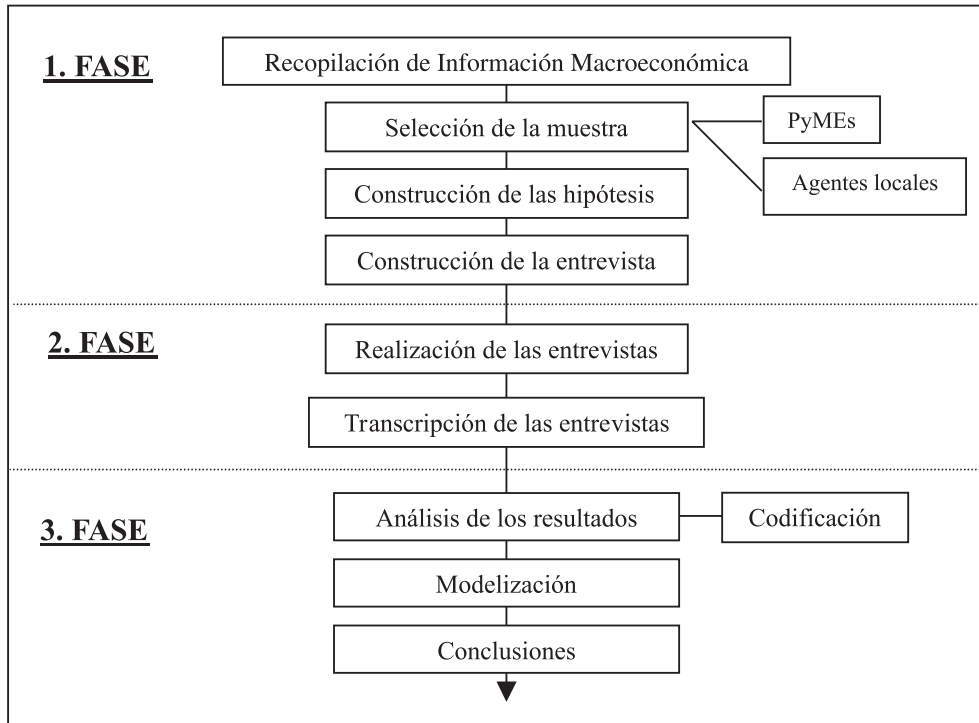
1. FASE

Recopilación de Información Macroeconómica

Selección de la muestra

PyMEs

Agentes locales

Construcción de las hipótesis

Construcción de la entrevista

2. FASE

Realización de las entrevistas

Transcripción de las entrevistas

3. FASE

Análisis de los resultados

Codificación

Modelización

Conclusiones